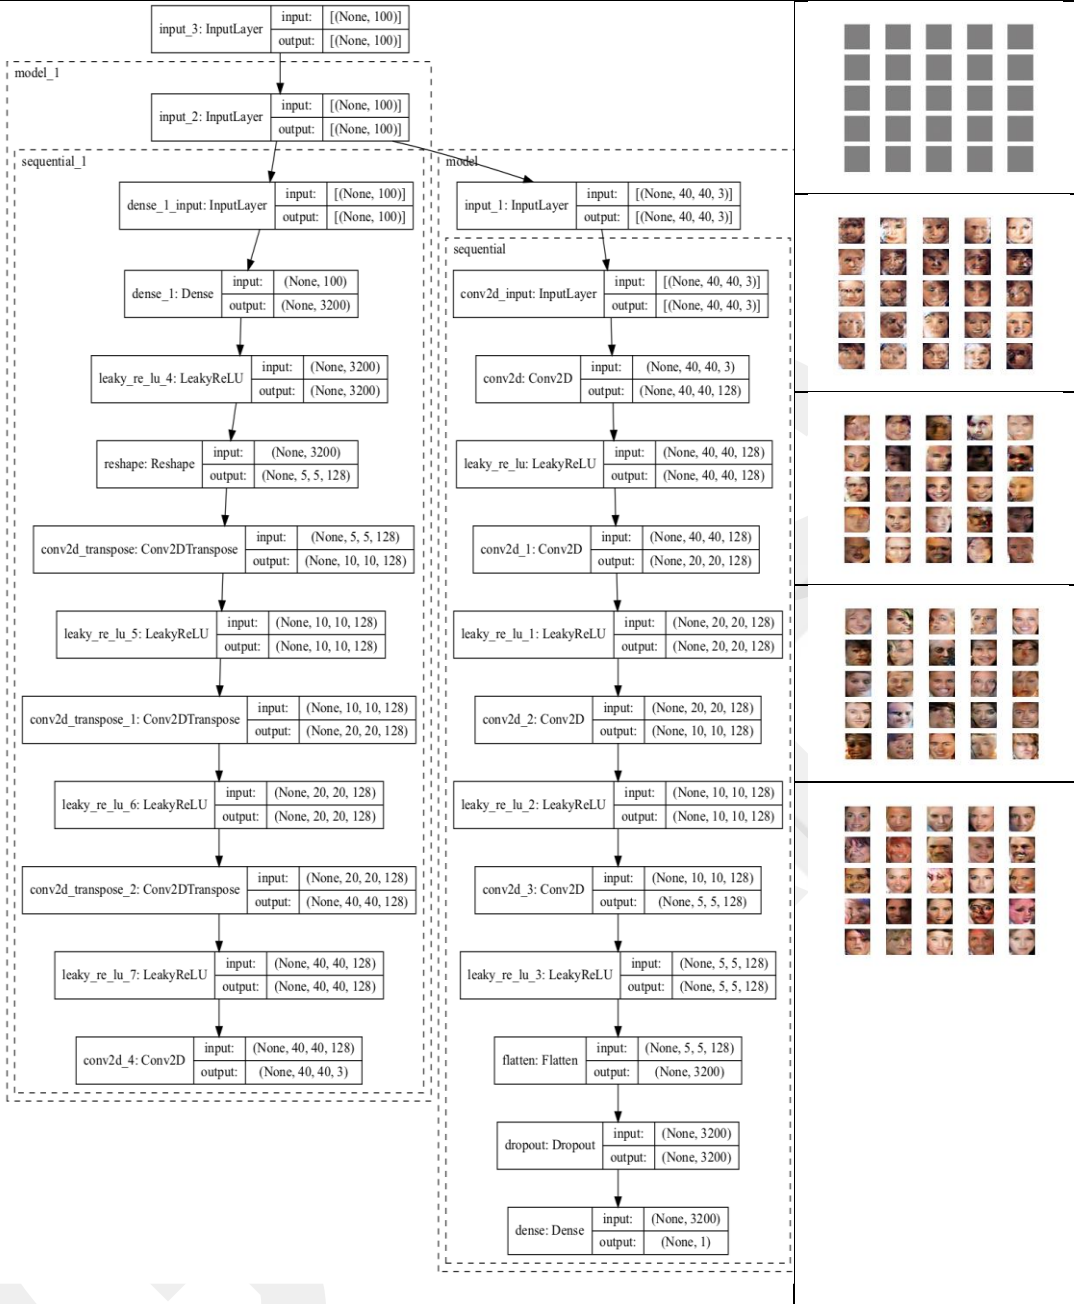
| input_3: InputLayer | input: | [(None, 100)] |
|---|---|---|
| | output: | [(None, 100)] |

model_1

| input_2: InputLayer | input: | [(None, 100)] |
|---|---|---|
| | output: | [(None, 100)] |

sequential_1

| dense_1_input: InputLayer | input: | [(None, 100)] |
|---|---|---|
| | output: | [(None, 100)] |

| dense_1: Dense | input: | (None, 100) |
|---|---|---|
| | output: | (None, 3200) |

| leaky_re_lu_4: LeakyReLU | input: | (None, 3200) |
|---|---|---|
| | output: | (None, 3200) |

| reshape: Reshape | input: | (None, 3200) |
|---|---|---|
| | output: | (None, 5, 5, 128) |

| conv2d_transpose: Conv2DTranspose | input: | (None, 5, 5, 128) |
|---|---|---|
| | output: | (None, 10, 10, 128) |

| leaky_re_lu_5: LeakyReLU | input: | (None, 10, 10, 128) |
|---|---|---|
| | output: | (None, 10, 10, 128) |

| conv2d_transpose_1: Conv2DTranspose | input: | (None, 10, 10, 128) |
|---|---|---|
| | output: | (None, 20, 20, 128) |

| leaky_re_lu_6: LeakyReLU | input: | (None, 20, 20, 128) |
|---|---|---|
| | output: | (None, 20, 20, 128) |

| conv2d_transpose_2: Conv2DTranspose | input: | (None, 20, 20, 128) |
|---|---|---|
| | output: | (None, 40, 40, 128) |

| leaky_re_lu_7: LeakyReLU | input: | (None, 40, 40, 128) |
|---|---|---|
| | output: | (None, 40, 40, 128) |

| conv2d_4: Conv2D | input: | (None, 40, 40, 128) |
|---|---|---|
| | output: | (None, 40, 40, 3) |

model

| input_1: InputLayer | input: | [(None, 40, 40, 3)] |
|---|---|---|
| | output: | [(None, 40, 40, 3)] |

sequential

| conv2d_input: InputLayer | input: | [(None, 40, 40, 3)] |
|---|---|---|
| | output: | [(None, 40, 40, 3)] |

| conv2d: Conv2D | input: | (None, 40, 40, 3) |
|---|---|---|
| | output: | (None, 40, 40, 128) |

| leaky_re_lu: LeakyReLU | input: | (None, 40, 40, 128) |
|---|---|---|
| | output: | (None, 40, 40, 128) |

| conv2d_1: Conv2D | input: | (None, 40, 40, 128) |
|---|---|---|
| | output: | (None, 20, 20, 128) |

| leaky_re_lu_1: LeakyReLU | input: | (None, 20, 20, 128) |
|---|---|---|
| | output: | (None, 20, 20, 128) |

| conv2d_2: Conv2D | input: | (None, 20, 20, 128) |
|---|---|---|
| | output: | (None, 10, 10, 128) |

| leaky_re_lu_2: LeakyReLU | input: | (None, 10, 10, 128) |
|---|---|---|
| | output: | (None, 10, 10, 128) |

| conv2d_3: Conv2D | input: | (None, 10, 10, 128) |
|---|---|---|
| | output: | (None, 5, 5, 128) |

| leaky_re_lu_3: LeakyReLU | input: | (None, 5, 5, 128) |
|---|---|---|
| | output: | (None, 5, 5, 128) |

| flatten: Flatten | input: | (None, 5, 5, 128) |
|---|---|---|
| | output: | (None, 3200) |

| dropout: Dropout | input: | (None, 3200) |
|---|---|---|
| | output: | (None, 3200) |

| dense: Dense | input: | (None, 3200) |
|---|---|---|
| | output: | (None, 1) |